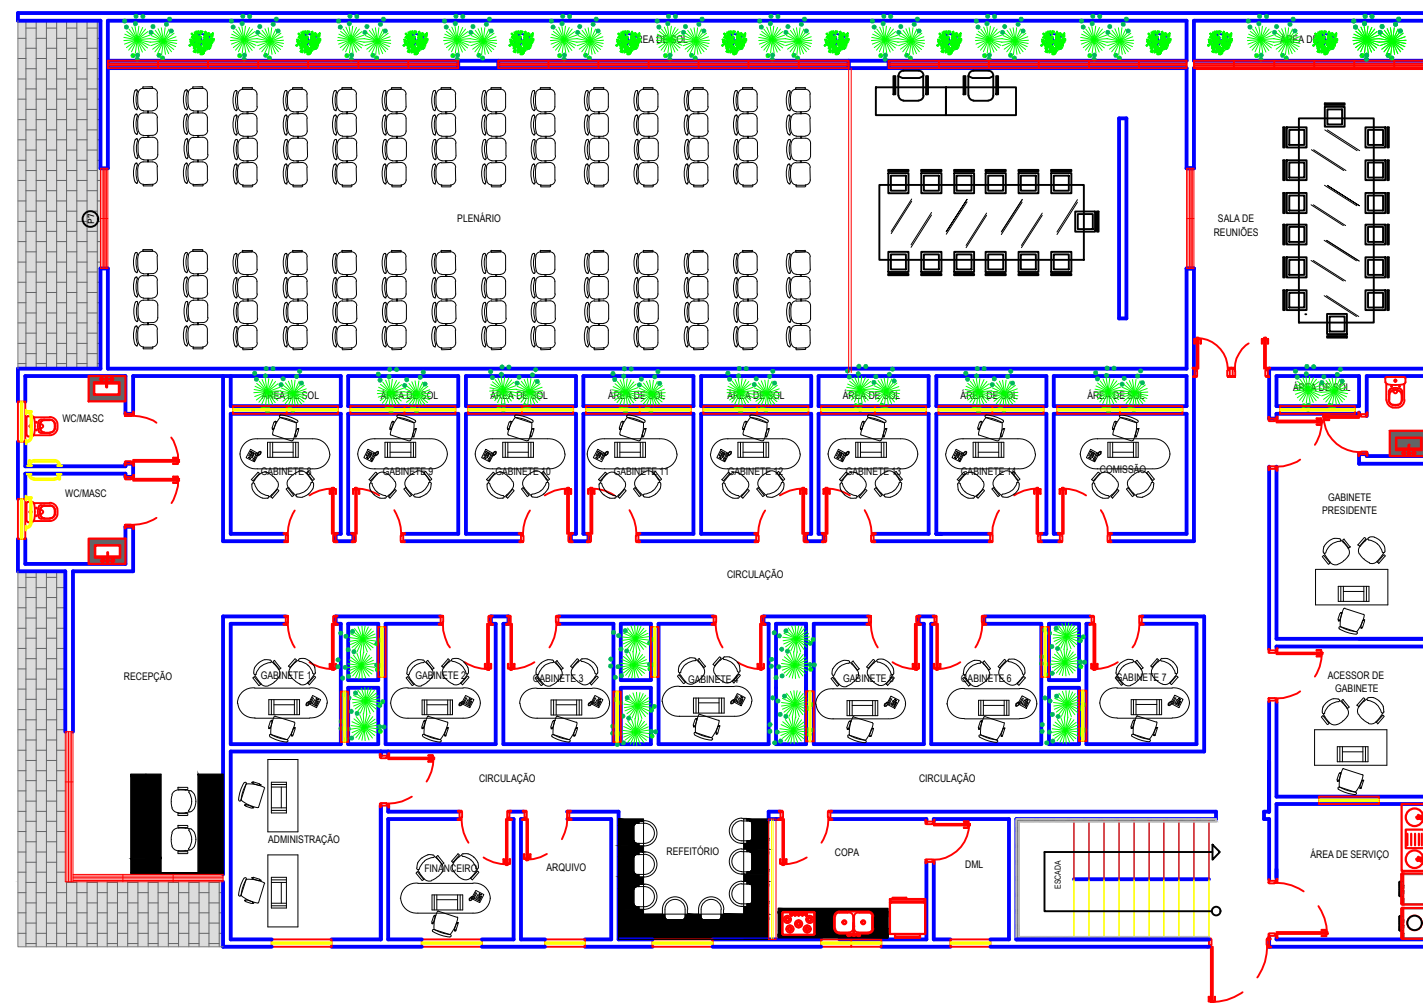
ÁREA DE SOL
ÁREA DE SOL
PLENÁRIO
SALA DE REUNIÕES
WC/MASC
WC/MASC
ÁREA DE SOL
ÁREA DE SOL
ÁREA DE SOL
ÁREA DE SOL
ÁREA DE SOL
ÁREA DE SOL
ÁREA DE SOL
ÁREA DE SOL
ÁREA DE SOL
GABINETE 8
GABINETE 9
GABINETE 10
GABINETE 11
GABINETE 12
GABINETE 13
GABINETE 14
COMISSÃO
GABINETE PRESIDENTE
CIRCULAÇÃO
RECEPÇÃO
GABINETE 1
GABINETE 2
GABINETE 3
GABINETE 4
GABINETE 5
GABINETE 6
GABINETE 7
ACESSOR DE GABINETE
CIRCULAÇÃO
CIRCULAÇÃO
ADMINISTRAÇÃO
FINANCEIRO
ARQUIVO
REFEITÓRIO
COPA
DML
ESCADA
ÁREA DE SERVIÇO